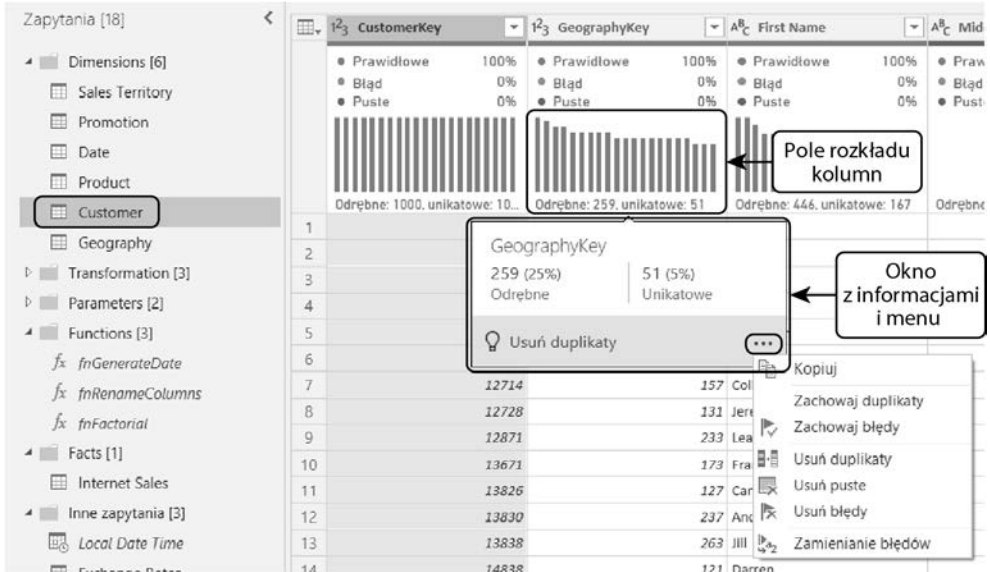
Zapytania [18]

Dimensions [6]
Sales Territory
Promotion
Date
Product
Customer
Geography
Transformation [3]
Parameters [2]
Functions [3]
$fx$ fnGenerateDate
$fx$ fnRenameColumns
$fx$ fnFactorial
Facts [1]
Internet Sales
Inne zapytania [3]
Local Date Time
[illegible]

| | $1^2_3$ CustomerKey | $1^2_3$ GeographyKey | $A^B_C$ First Name | $A^B_C$ Mid |
|---|---|---|---|---|
| | Prawidłowe 100% Błąd 0% Puste 0% | Prawidłowe 100% Błąd 0% Puste 0% | Prawidłowe 100% Błąd 0% Puste 0% | Praw Błąd Pust |
| | Odrębne: 1000, unikatowe: 10... | Odrębne: 259, unikatowe: 51 | Odrębne: 446, unikatowe: 167 | Odrębn |
| 1 | | | | |
| 2 | | | | |
| 3 | | | | |
| 4 | | | | |
| 5 | | | | |
| 6 | | | | |
| 7 | 12714 | 157 | Col | |
| 8 | 12728 | 131 | Jere | |
| 9 | 12871 | 233 | Lea | |
| 10 | 13671 | 173 | Fra | |
| 11 | 13826 | 127 | Car | |
| 12 | 13830 | 237 | And | |
| 13 | 13838 | 263 | Jill | |
| 14 | 14838 | 121 | Darren | |

Pole rozkładu kolumn

GeographyKey
259 (25%)
Odrębne
51 (5%)
Unikatowe
Usuń duplikaty

Okno z informacjami i menu

Kopiuj
Zachowaj duplikaty
Zachowaj błędy
Usuń duplikaty
Usuń puste
Usuń błędy
Zamienianie błędów